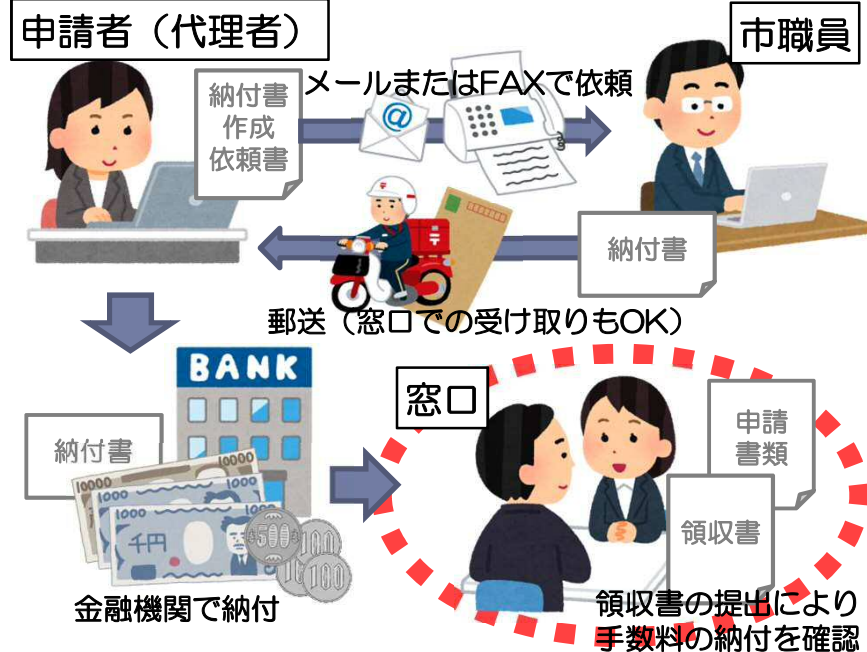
申請者（代理者）

市職員

納付書
作成
依頼書

メールまたはFAXで依頼

納付書

郵送（窓口での受け取りもOK）

BANK

納付書

10000

千円

500

100

100

金融機関で納付

窓口

申請
書類

領収書

領収書の提出により
手数料の納付を確認